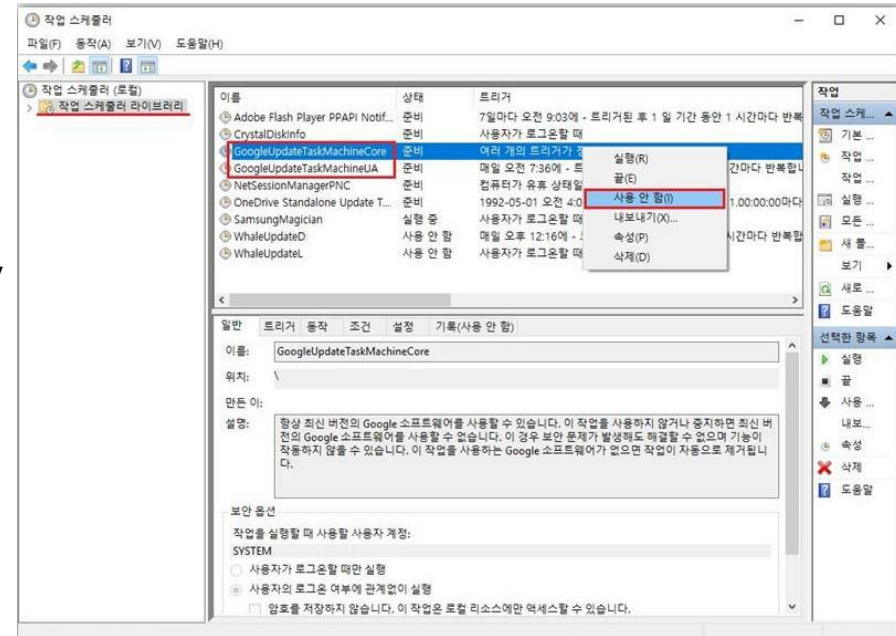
작업 스케줄러

파일(F) 동작(A) 보기(V) 도움말(H)

작업 스케줄러 (로컬)
작업 스케줄러 라이브러리

| 이름 | 상태 | 트리거 |
|---|---|---|
| Adobe Flash Player PPAPI Notif... | 준비 | 7일마다 오전 9:03에 - 트리거된 후 1 일 기간 동안 1 시간마다 반복 |
| CrystalDiskInfo | 준비 | 사용자가 로그온할 때 |
| GoogleUpdateTaskMachineCore | 준비 | 여러 개의 트리거가 정 |
| GoogleUpdateTaskMachineUA | 준비 | 매일 오전 7:36에 - 트 간마다 반복합니 |
| NetSessionManagerPNC | 준비 | 컴퓨터가 유휴 상태일 |
| OneDrive Standalone Update T... | 준비 | 1992-05-01 오전 4:0 1.00:00:00마다 |
| SamsungMagician | 실행 중 | 사용자가 로그온할 때 |
| WhaleUpdateD | 사용 안 함 | 매일 오후 12:16에 - 시간마다 반복합 |
| WhaleUpdateL | 사용 안 함 | 사용자가 로그온할 때 |

실행(R)
끝(E)
사용 안 함(I)
내보내기(X)...
속성(P)
삭제(D)

일반 트리거 동작 조건 설정 기록(사용 안 함)

이름: GoogleUpdateTaskMachineCore
위치: \
만든 이:
설명: 항상 최신 버전의 Google 소프트웨어를 사용할 수 있습니다. 이 작업을 사용하지 않거나 중지하면 최신 버전의 Google 소프트웨어를 사용할 수 없습니다. 이 경우 보안 문제가 발생해도 해결할 수 없으며 기능이 작동하지 않을 수 있습니다. 이 작업을 사용하는 Google 소프트웨어가 없으면 작업이 자동으로 제거됩니다.

보안 옵션
작업을 실행할 때 사용할 사용자 계정:
SYSTEM
사용자가 로그온할 때만 실행
사용자의 로그온 여부에 관계없이 실행
암호를 저장하지 않습니다. 이 작업은 로컬 리소스에만 액세스할 수 있습니다.

작업
작업 스케...
기본 ...
작업 ...
작업 ...
실행 ...
모든 ...
새 폴...
보기
새로 ...
도움말
선택한 항목
실행
끝
사용 ...
내보...
속성
삭제
도움말